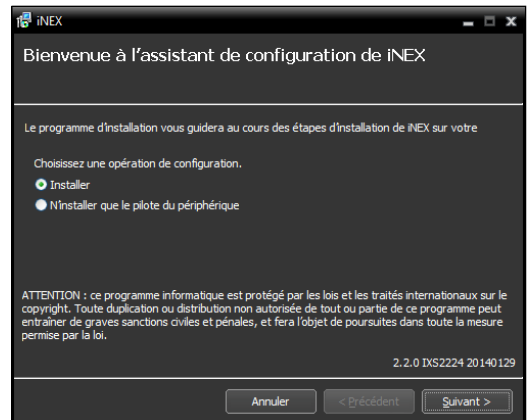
iNEX

Bienvenue à l'assistant de configuration de iNEX

Le programme d'installation vous guidera au cours des étapes d'installation de iNEX sur votre

Choisissez une opération de configuration.

Installer

N'installer que le pilote du périphérique

ATTENTION : ce programme informatique est protégé par les lois et les traités internationaux sur le copyright. Toute duplication ou distribution non autorisée de tout ou partie de ce programme peut entraîner de graves sanctions civiles et pénales, et fera l'objet de poursuites dans toute la mesure permise par la loi.

2.2.0 IXS2224 20140129

Annuler

< Précédent

Suivant >